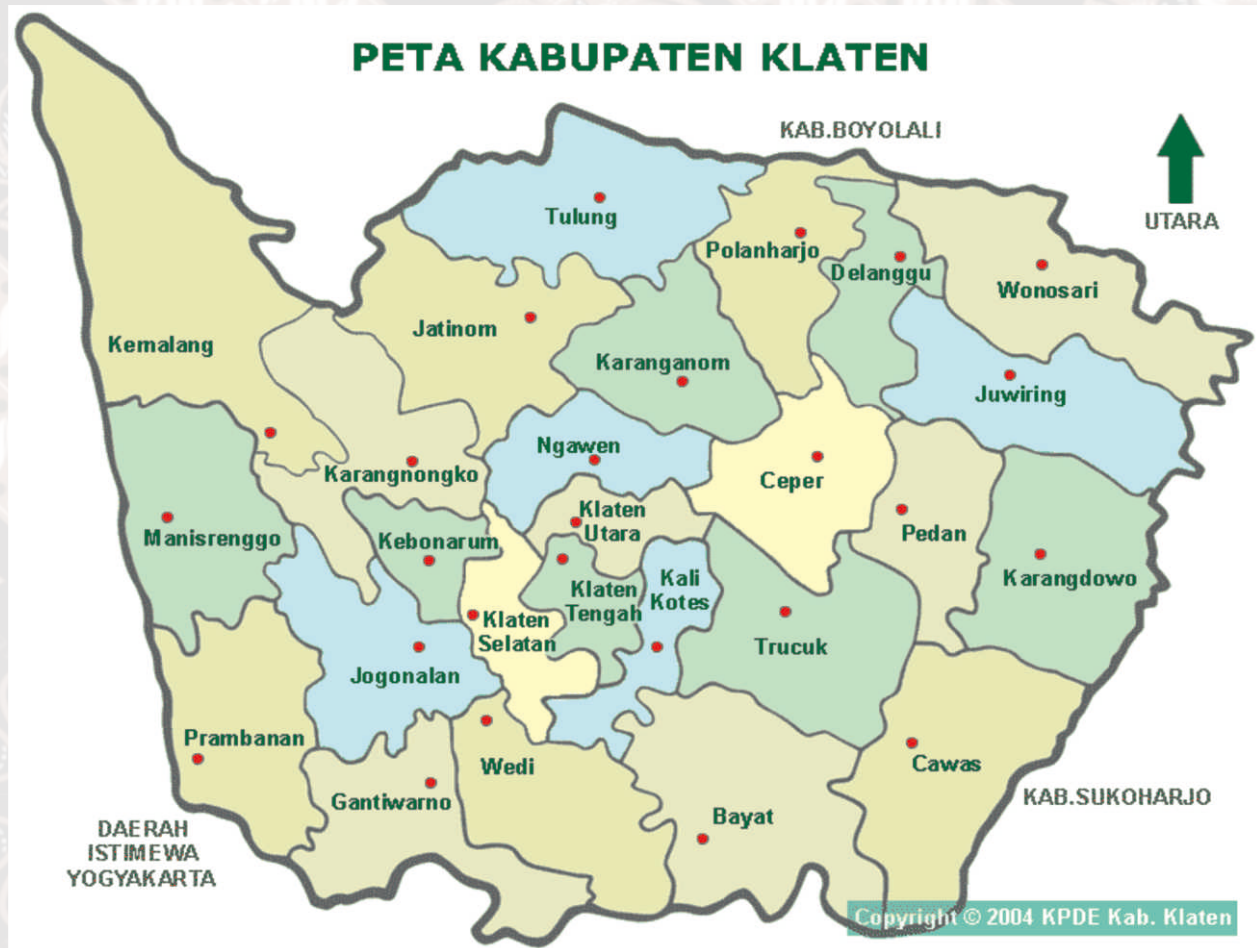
PETA KABUPATEN KLATEN

KAB.BOYOLALI

UTARA

Tulung

Polanharjo

Delanggu

Wonosari

Kemalang

Jatinom

Karanganom

Juwiring

Ngawen

Ceper

Karangnongko

Klaten Utara

Pedan

Manisrenggo

Kebonarum

Klaten Tengah

Kali Kotes

Karangdowo

Klaten Selatan

Trucuk

Jogonalan

Prambanan

Wedi

Cawas

Gantiwarno

Bayat

KAB.SUKOHARJO

DAERAH ISTIMEWA YOGYAKARTA

Copyright © 2004 KPDE Kab. Klaten